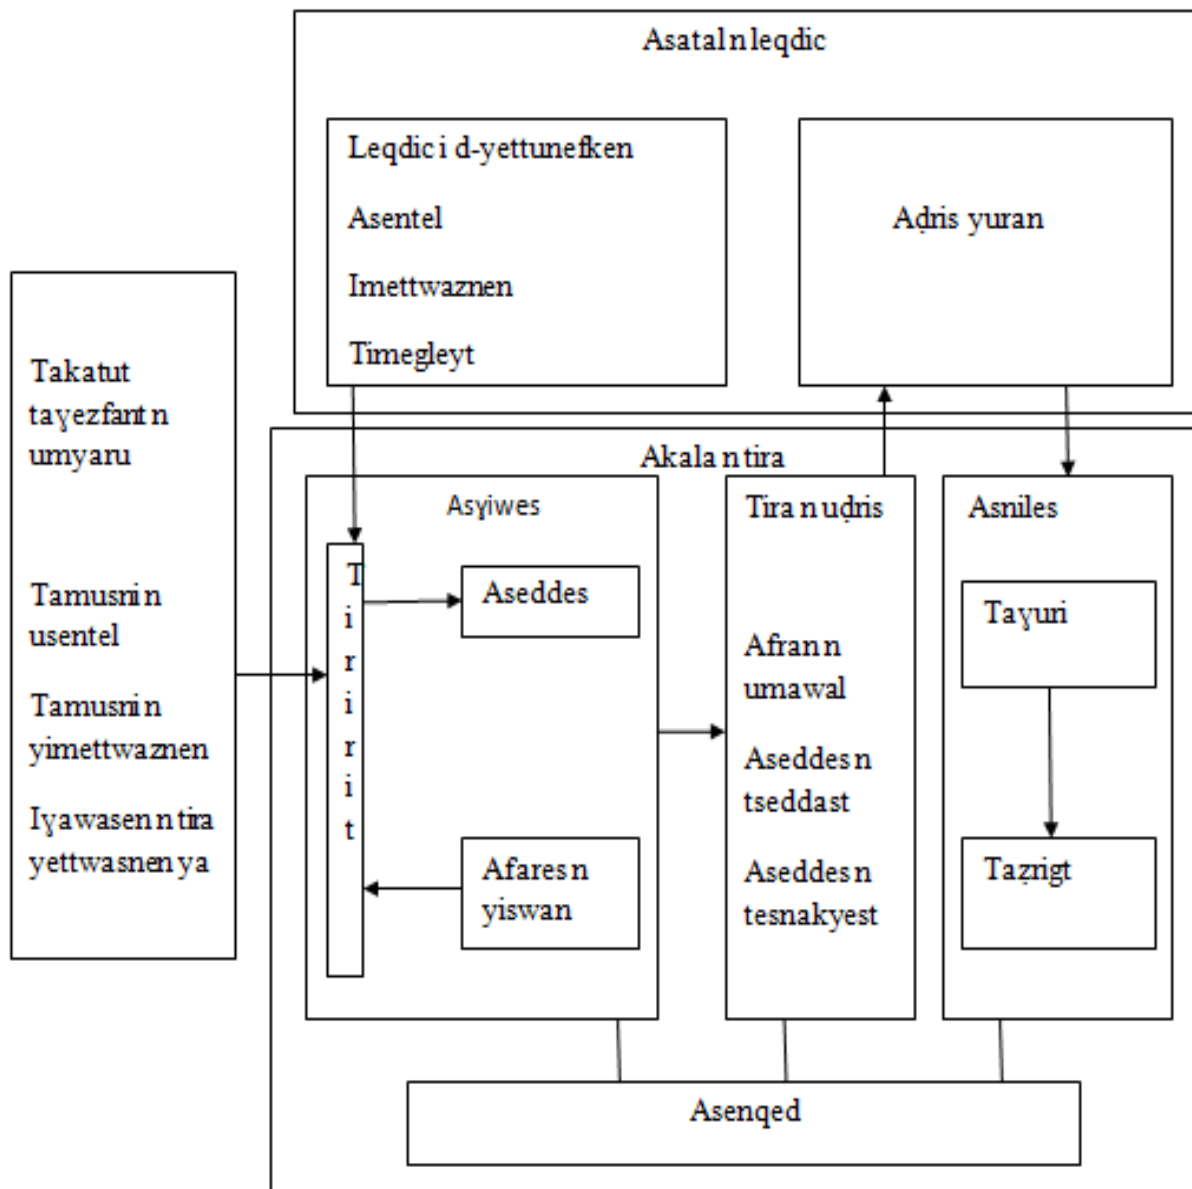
Asatal n leqdic

Leqdic i d-yettunefken

Asentel

Imettwaznen

Timegleyt

Aḍris yuran

Takatut tayezfant n umyaru

Tamusni n usentel

Tamusni n yimettwaznen

Iɣawasen n tira yettwasnen ya

Akala n tira

Asyiwes

T
i
r
i
r
i
t

Aseddes

Afares n yiswan

Tira n uḍris

Afran n umawal

Aseddes n tseddast

Aseddes n tesnakyest

Asniles

Taɣuri

Taẓrigt

Asenqed